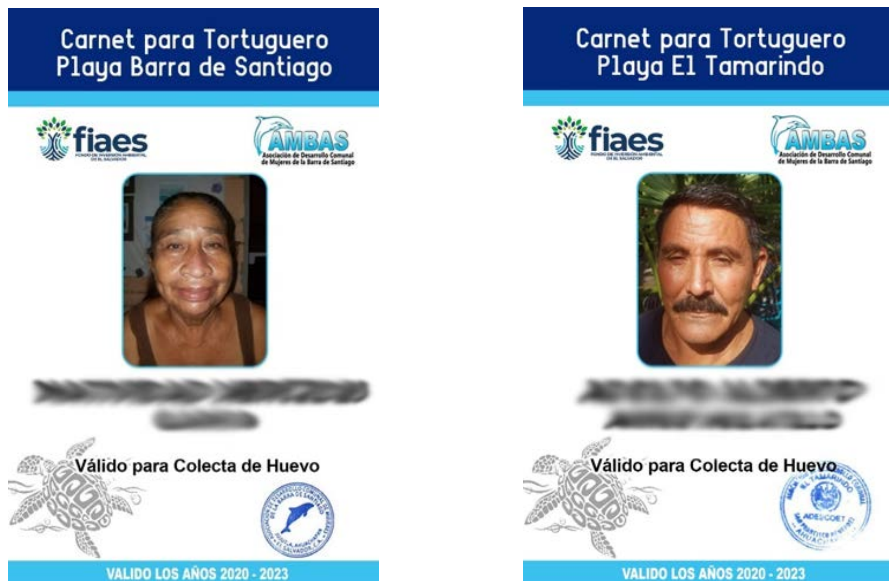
Carnet para Tortuguero
Playa Barra de Santiago

fiaes
FONDO DE INICIATIVA AMBIENTAL DE EL SALVADOR

AMBAS
Asociación de Desarrollo Comunal de Mujeres de la Barra de Santiago

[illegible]
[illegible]

Válido para Colecta de Huevo

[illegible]

VALIDO LOS AÑOS 2020 - 2023

Carnet para Tortuguero
Playa El Tamarindo

fiaes
FONDO DE INICIATIVA AMBIENTAL DE EL SALVADOR

AMBAS
Asociación de Desarrollo Comunal de Mujeres de la Barra de Santiago

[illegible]
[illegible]

Válido para Colecta de Huevo

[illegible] EL TAMARINDO
ADESCOET
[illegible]

VALIDO LOS AÑOS 2020 - 2023